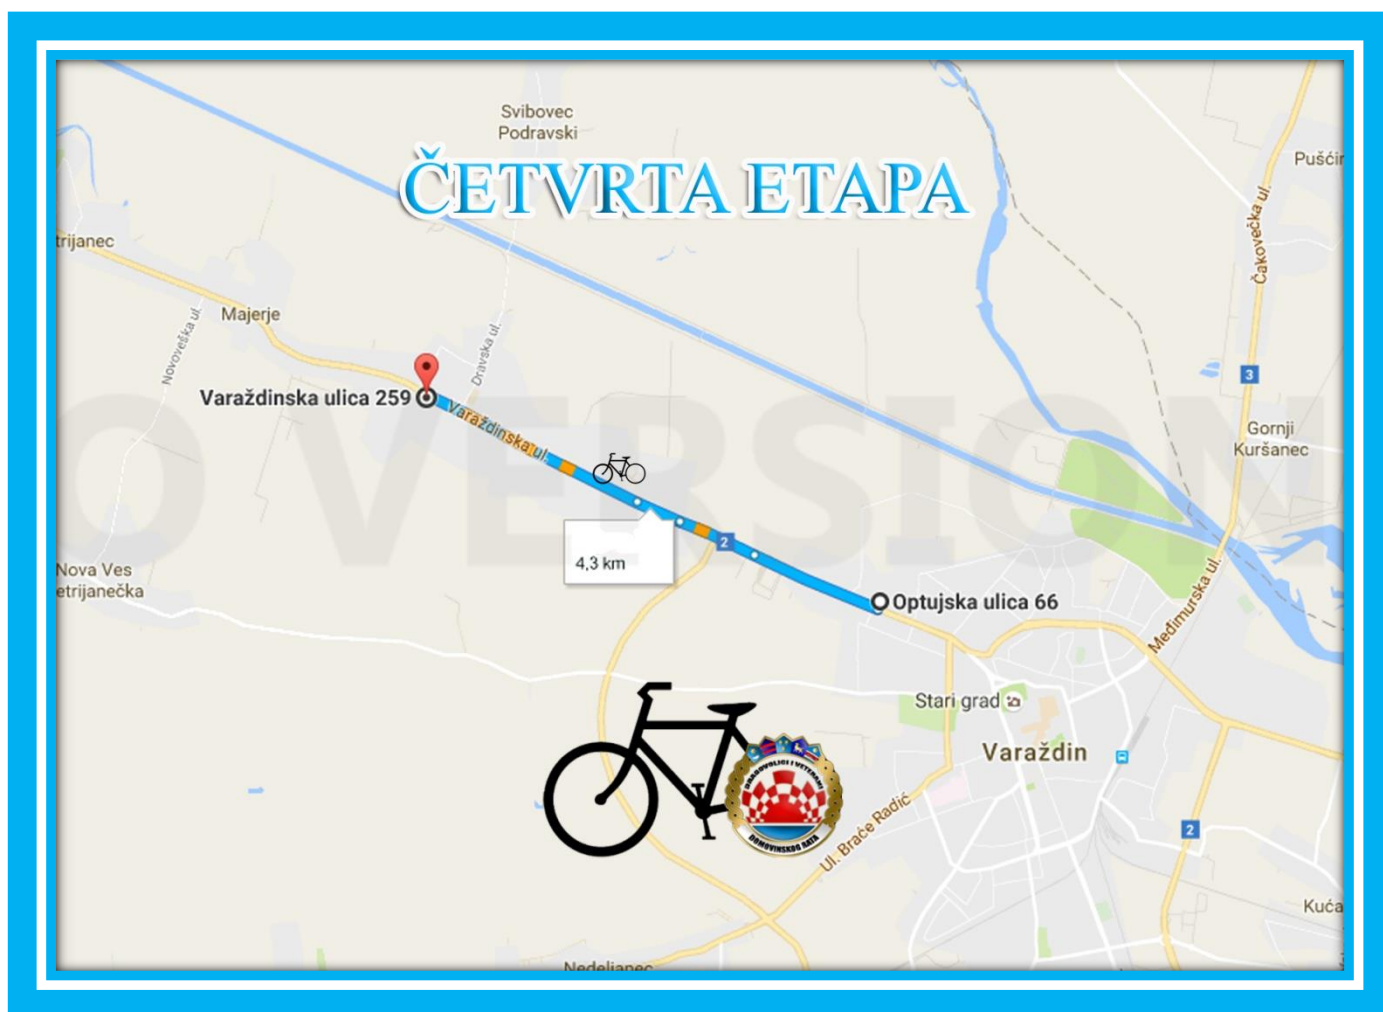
ČETVRTA ETAPA

Svibovec Podravski

Pušćin

trijanec

Majerje

Novoveška ul.

Dravska ul.

Čakovečka ul.

3

Varaždinska ulica 259

Varaždinska ul.

Gornji Kuršanec

OVERSION

4,3 km

2

Nova Ves

etrijanečka

Optujska ulica 66

Međimurska ul.

Stari grad

Varaždin

DRAGOVOLJCI I VETERANI DOMOVINSKOG RATA

Ul. Braće Radić

2

Kuća

Nedeljanec